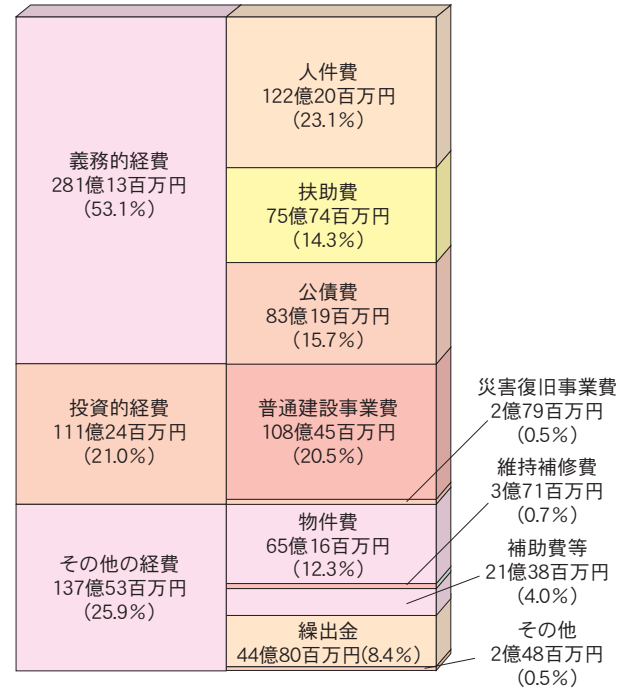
義務的経費
281億13百万円
(53.1%)

人件費
122億20百万円
(23.1%)

扶助費
75億74百万円
(14.3%)

公債費
83億19百万円
(15.7%)

投資的経費
111億24百万円
(21.0%)

普通建設事業費
108億45百万円
(20.5%)

災害復旧事業費
2億79百万円
(0.5%)

その他の経費
137億53百万円
(25.9%)

物件費
65億16百万円
(12.3%)

維持補修費
3億71百万円
(0.7%)

補助費等
21億38百万円
(4.0%)

繰出金
44億80百万円(8.4%)

その他
2億48百万円
(0.5%)